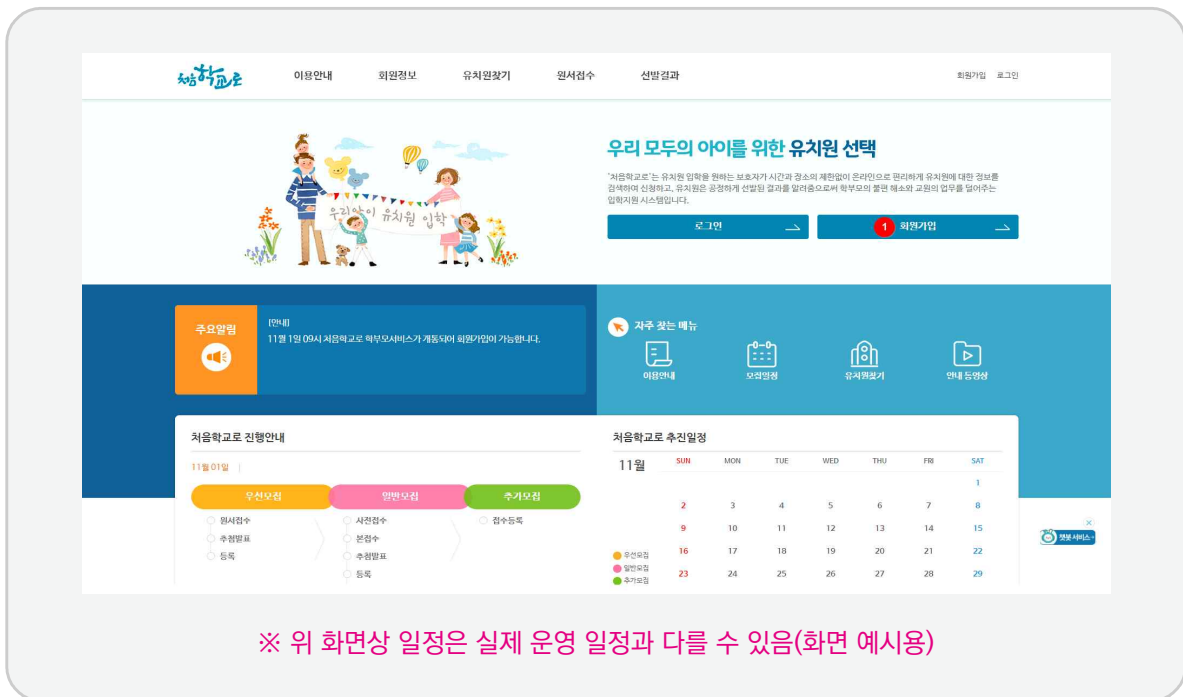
처음학교로

이용안내 회원정보 유치원찾기 원서접수 선발결과

회원가입 로그인

우리 유치원 입학

우리 모두의 아이를 위한 유치원 선택

"처음학교로"는 유치원 입학을 원하는 보호자가 시간과 장소의 제한없이 온라인으로 편리하게 유치원에 대한 정보를 검색하여 신청하고, 유치원은 공정하게 선발된 결과를 알려줌으로써 학부모의 불편 해소와 교원의 업무를 덜어주는 입학지원 시스템입니다.

로그인

1 회원가입

주요알림

[안내]
11월 1일 09시 처음학교로 학부모서비스가 개통되어 회원가입이 가능합니다.

자주 찾는 메뉴

이용안내 모집일정 유치원찾기 안내 동영상

처음학교로 진행안내

11월 01일 |

우선모집 일반모집 추가모집

원서접수
추첨발표
등록

사전접수
본접수
추첨발표
등록

접수등록

처음학교로 추진일정

11월

| SUN | MON | TUE | WED | THU | FRI | SAT |
|---|---|---|---|---|---|---|
| | | | | | | 1 |
| 2 | 3 | 4 | 5 | 6 | 7 | 8 |
| 9 | 10 | 11 | 12 | 13 | 14 | 15 |
| 16 | 17 | 18 | 19 | 20 | 21 | 22 |
| 23 | 24 | 25 | 26 | 27 | 28 | 29 |

우선모집
일반모집
추가모집

챗봇 서비스

※ 위 화면상 일정은 실제 운영 일정과 다를 수 있음(화면 예시용)